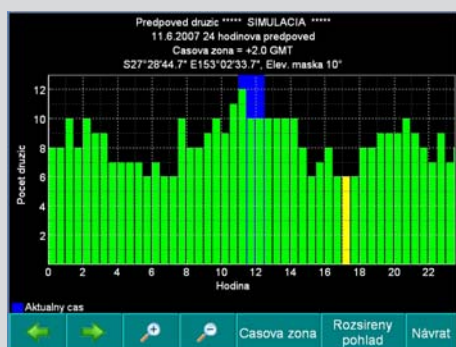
Predpoved druzic ***** SIMULACIA *****
11.6.2007 24 hodinova predpoved
Casova zona = +2.0 GMT
S27°28'44.7" E153°02'33.7", Elev. maska 10°

Pocet druzic
12
10
8
6
4
2
0 2 4 6 8 10 12 14 16 18 20 22
Hodina

Aktualny cas

Casova zona
Rozsireny pohlad
Návrat